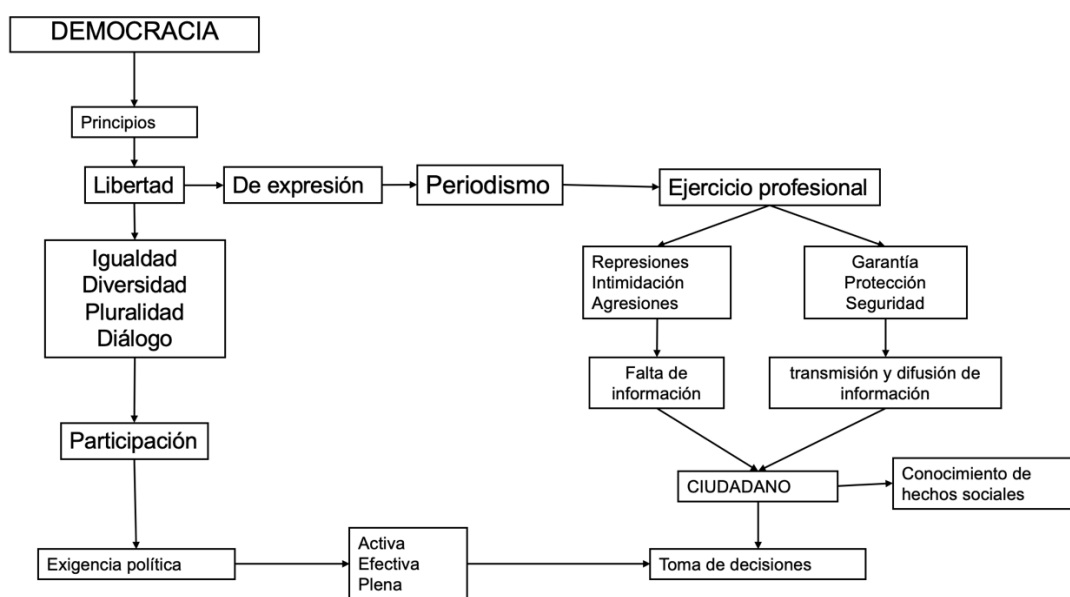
DEMOCRACIA

Principios

Libertad

De expresión

Periodismo

Ejercicio profesional

Igualdad
Diversidad
Pluralidad
Diálogo

Represiones
Intimidación
Agresiones

Garantía
Protección
Seguridad

Falta de información

transmisión y difusión de información

Participación

CIUDADANO

Conocimiento de hechos sociales

Exigencia política

Activa
Efectiva
Plena

Toma de decisiones